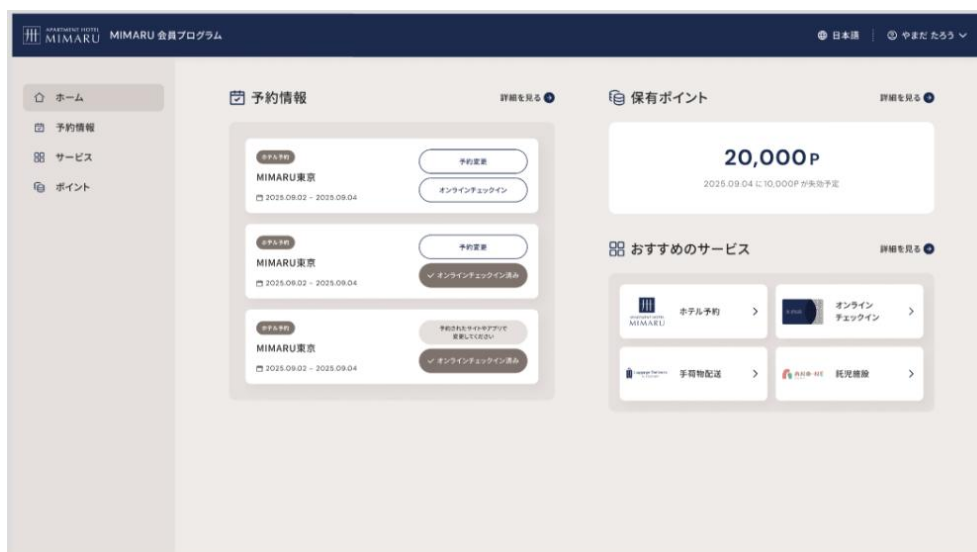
APARTMENT HOTEL MIMARU MIMARU 会員プログラム

日本語 | やまだ たろう

ホーム
予約情報
サービス
ポイント

予約情報
詳細を見る

ホテル予約
MIMARU東京
2025.09.02 - 2025.09.04
予約変更
オンラインチェックイン

ホテル予約
MIMARU東京
2025.09.02 - 2025.09.04
予約変更
✓ オンラインチェックイン済み

ホテル予約
MIMARU東京
2025.09.02 - 2025.09.04
予約されたサイトやアプリで変更してください
✓ オンラインチェックイン済み

保有ポイント
詳細を見る

20,000P
2025.09.04 に 10,000P が失効予定

おすすめのサービス
詳細を見る

APARTMENT HOTEL MIMARU ホテル予約 >
オンラインチェックイン >
手荷物配送 >
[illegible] 託児施設 >